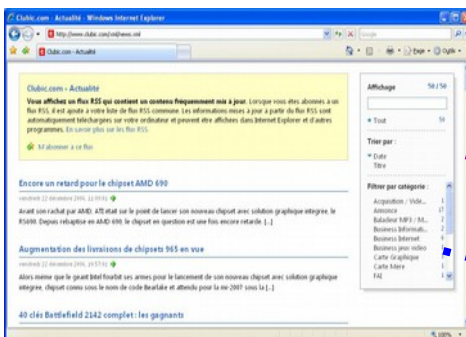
Clubic.com - Actualité - Windows Internet Explorer

http://www.clubic.com/xml/news.xml

Google

Clubic.com - Actualité

Page · Outils ·

Clubic.com - Actualité

Vous affichez un flux RSS qui contient un contenu fréquemment mis à jour. Lorsque vous êtes abonné à un flux RSS, il est ajouté à votre liste de flux RSS commune. Les informations mises à jour à partir du flux RSS sont automatiquement téléchargées sur votre ordinateur et peuvent être affichées dans Internet Explorer et d'autres programmes. En savoir plus sur les flux RSS

M'abonner à ce flux

Encore un retard pour le chipset AMD 690

vendredi 22 décembre 2006, 11:59:01

Avant son rachat par AMD, ATI était sur le point de lancer son nouveau chipset avec solution graphique integree, le RS690. Depuis rebaptise en AMD 690, le chipset en question est une fois encore retarde. [...]

Augmentation des livraisons de chipsets 965 en vue

vendredi 22 décembre 2006, 10:57:02

Alors meme que le geant Intel fourbit ses armes pour le lancement de son nouveau chipset avec solution graphique integree, chipset connu sous le nom de code Bearlake et attendu pour la mi-2007 sous la [...]

40 clés Battlefield 2142 complet : les gagnants

Affichage 50 / 50

Tout 50

Trier par :

Date

Titre

Filtrer par catégorie :

Acquisition / Vidé... 1

Annonce 17

Baladeur MP3 / M... 1

Business Informati... 2

Business Internet 1

Business Jeux vidéo 1

Carte Graphique 1

Carte Mère 1

FAI 1

100%